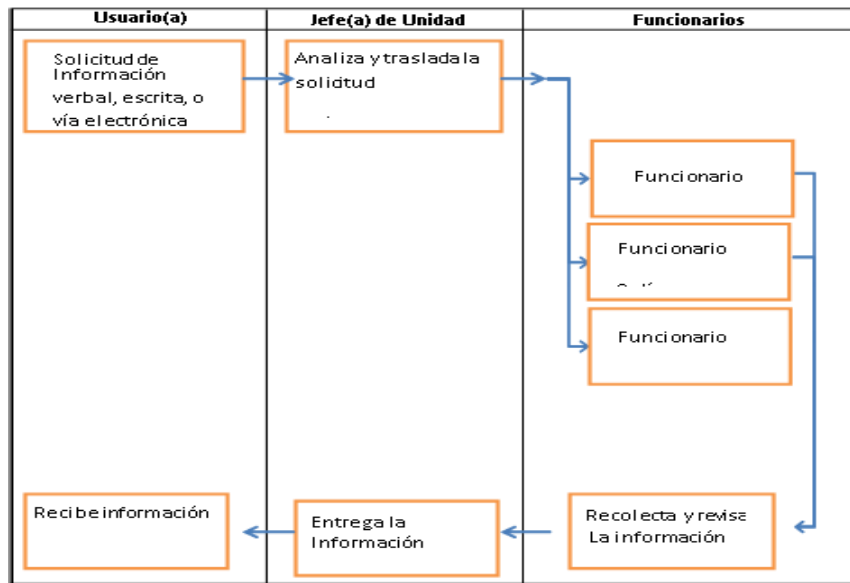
| Usuario(a) | Jefe(a) de Unidad | Funcionarios |
|---|---|---|

Solicitud de Información verbal, escrita, o vía electrónica

Analiza y traslada la solidtud

Funcionario

Funcionario

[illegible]

Funcionario

Recibe información

Entrega la Información

Recolecta y revisa La información